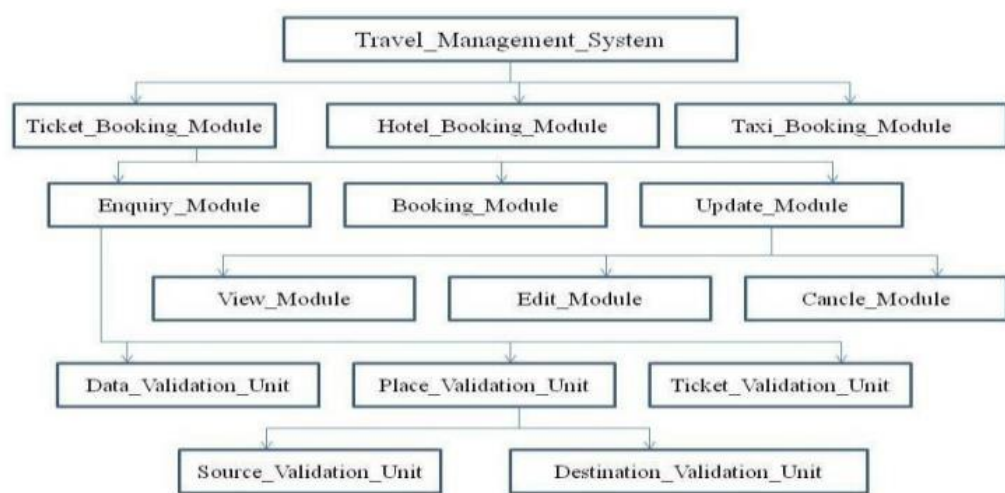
Travel_Management_System

Ticket_Booking_Module

Hotel_Booking_Module

Taxi_Booking_Module

Enquiry_Module

Booking_Module

Update_Module

View_Module

Edit_Module

Cancle_Module

Data_Validation_Unit

Place_Validation_Unit

Ticket_Validation_Unit

Source_Validation_Unit

Destination_Validation_Unit